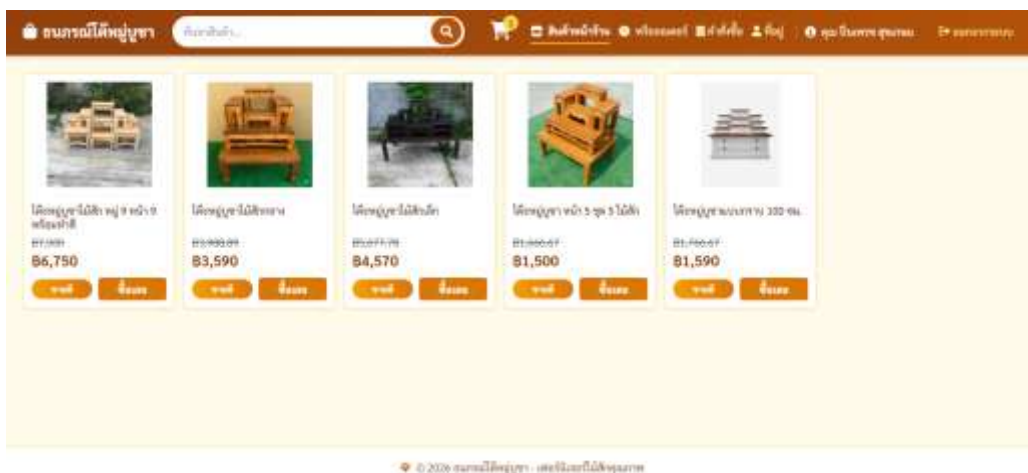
ธนภรณ์โต๊ะหมู่บูชา

ค้นหาสินค้า...

สินค้าหน้าร้าน · พรีออเดอร์ · คำสั่งซื้อ · ที่อยู่ · คุณ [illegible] · ออกจากระบบ

โต๊ะหมู่บูชาไม้สัก หมู่ 9 หน้า 9 พร้อมฐานสี
฿7,000
฿6,750
รายละเอียด ซื้อเลย

โต๊ะหมู่บูชาไม้สักทอง
฿3,988.89
฿3,590
รายละเอียด ซื้อเลย

โต๊ะหมู่บูชาไม้สักเล็ก
฿5,077.78
฿4,570
รายละเอียด ซื้อเลย

โต๊ะหมู่บูชา หน้า 5 ชุด 5 ไม้สัก
฿1,666.67
฿1,500
รายละเอียด ซื้อเลย

โต๊ะหมู่บูชาแบบกราม 100 ซม.
฿1,766.67
฿1,590
รายละเอียด ซื้อเลย

© 2026 ธนภรณ์โต๊ะหมู่บูชา - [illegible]